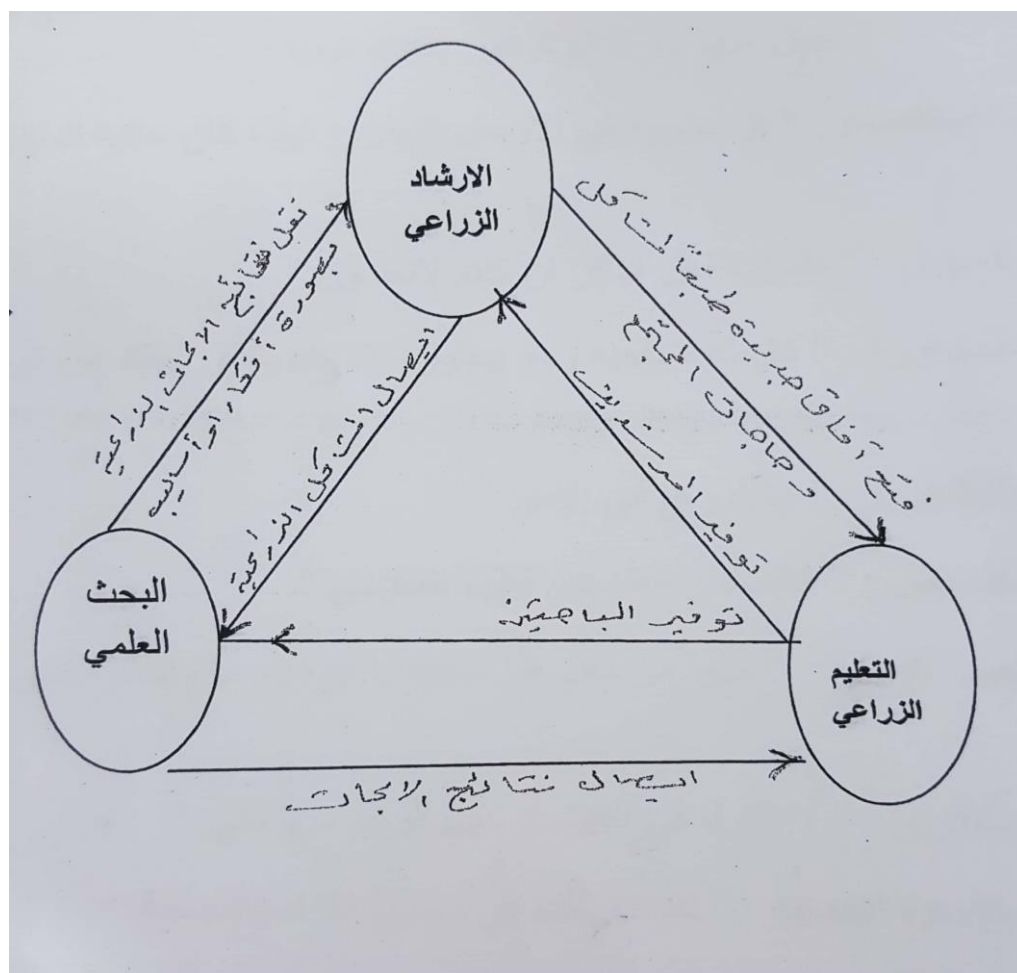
الارشاد
الزراعي

نقل نتائج الابحاث الزراعية بصورة أفكار او أساليب

ايصال المشاكل الزراعية

فتح آفاق جديدة لمشاكل وحاجات المجتمع

توفير المرشدين

توفير الباحثين

البحث
العلمي

التعليم
الزراعي

ايصال نتائج الابحاث